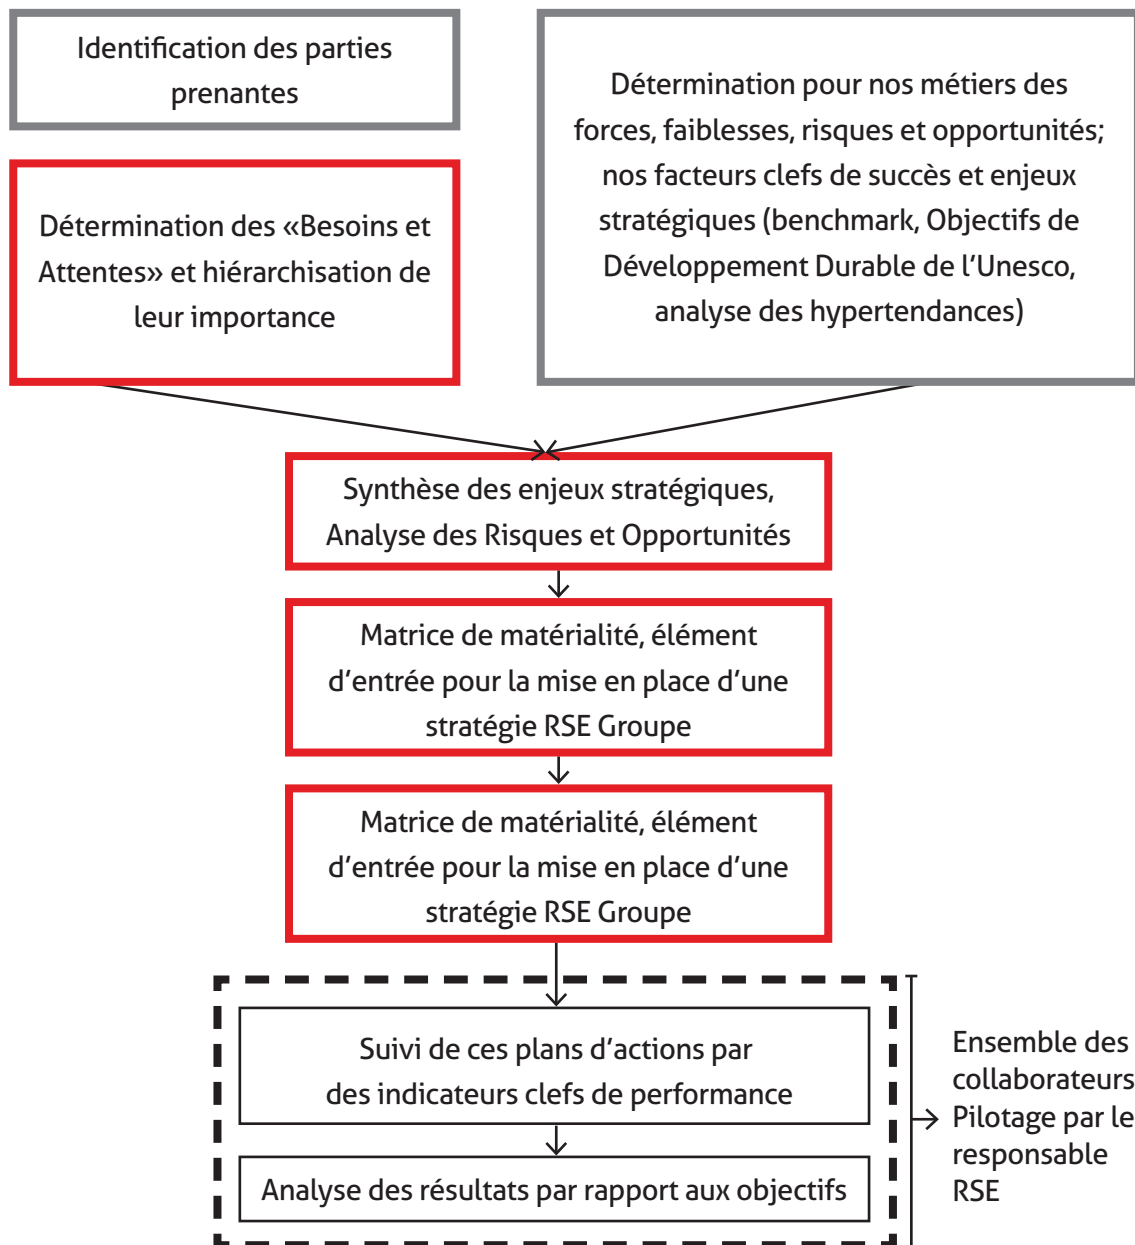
Identification des parties prenantes

Détermination des «Besoins et Attentes» et hiérarchisation de leur importance

Détermination pour nos métiers des forces, faiblesses, risques et opportunités; nos facteurs clefs de succès et enjeux stratégiques (benchmark, Objectifs de Développement Durable de l'Unesco, analyse des hypertendances)

Synthèse des enjeux stratégiques, Analyse des Risques et Opportunités

Matrice de matérialité, élément d'entrée pour la mise en place d'une stratégie RSE Groupe

Matrice de matérialité, élément d'entrée pour la mise en place d'une stratégie RSE Groupe

Suivi de ces plans d'actions par des indicateurs clefs de performance

Analyse des résultats par rapport aux objectifs

Ensemble des collaborateurs Pilotage par le responsable RSE